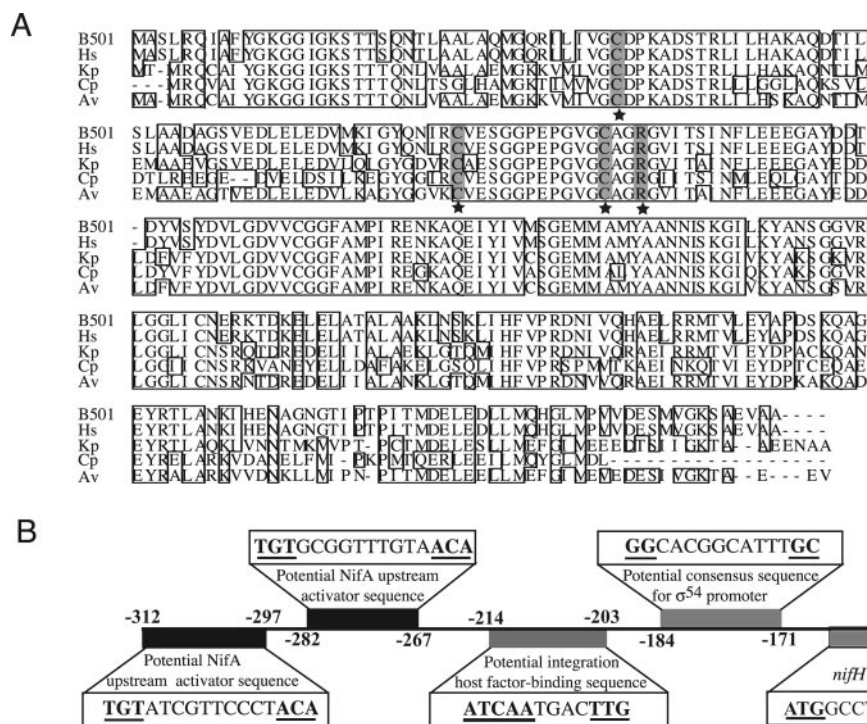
A

B501 MASLRQIAFYGKGGIGKSTTSQNTLAALAQMGQRILIVGCDPKADSTRLILHAKAQDTIL
Hs MASLRQIAFYGKGGIGKSTTSQNTLAALAQMGQRILIVGCDPKADSTRLILHAKAQNTIL
Kp MT-MRQCAIYGKGGIGKSTTTQNLVAALAEMGKKVMIVGCDPKADSTRLILHAKAQNTIM
Cp ---MRQVAIYGKGGIGKSTTTQNLTSGLHAMGKTIMVVGCDPKADSTRLLLGGLAQKSVL
Av MA-MRQCAIYGKGGIGKSTTTQNLVAALAEMGKKVMIVGCDPKADSTRLILHSKAQNTIM

B501 SLAADAGSVEDLELEDVMKIGYQNIRCVESGGPEPGVGCAGRGVITSINFLEEEGAYDDT
Hs SLAADAGSVEDLELEDVMKIGYQNIRCVESGGPEPGVGCAGRGVITSINFLEEEGAYDDT
Kp EMAAEVGSVEDLELEDVLQLGYGDVRCAESGGPEPGVGCAGRGVITAINFLEEEGAYEDD
Cp DTLREEGE--DVELDSILKEGYGGIRCVESGGPEPGVGCAGRGIITSINMLEQLGAYTDD
Av EMAAEAGTVEDLELEDVLKAGYGGVKCVESGGPEPGVGCAGRGVITAINFLEEEGAYEDD

B501 -DYVSYDVLGDVVCGGFAMPIRENKAQEIYIVMSGEMMAMYAANNISKGILKYANSGGVR
Hs -DYVSYDVLGDVVCGGFAMPIRENKAQEIYIVMSGEMMAMYAANNISKGILKYANSGGVR
Kp LDFVFYDVLGDVVCGGFAMPIRENKAQEIYIVCSGEMMAMYAANNISKGIVKYANSGSVR
Cp LDYVFYDVLGDVVCGGFAMPIREGKAQEIYIVASGEMMALYAANNISKGIQKYAKSGGVR
Av LDFVFYDVLGDVVCGGFAMPIRENKAQEIYIVCSGEMMAMYAANNISKGIVKYANSGSVR

B501 LGGLICNERKTDKELELATALAAKLNSKLIHFVPRDNIVQHAELRRMTVLEYAPDSKQAG
Hs LGGLICNERKTDKELELATALAAKLNSKLIHFVPRDNIVQHAELRRMTVLEYAPDSKQAG
Kp LGGLICNSRQTDREDELIIALAEKLGTQMIHFVPRDNVVQRAEIRRMTVIEYDPACKQAN
Cp LGGIICNSRKVANEYELLDAFAKELGSQLIHFVPRSPMVTKAEINKQTVIEYDPTCEQAE
Av LGGLICNSRNTDREDELIIALANKLGTQMIHFVPRDNVVQRAEIRRMTVIEYDPKAKQAD

B501 EYRTLANKIHENAGNGTIPTPITMDELEDLLMQHGLMPVVDESMVGKSAEVAA----
Hs EYRTLANKIHENAGNGTIPTPLTMDELEDLLMQHGLMPVVDESMVGKSAEVAA----
Kp EYRTLAQKLVNNTMKMVPT-PCTMDELESLLMEFGIMEEEDTSIIGKTA-AEENAA
Cp EYRELARKVDANELFMI-PKPMTQERLEEILMQYGLMDL--------------
Av EYRALARKVVDNKLLMIPN-PITMDELEELLMEFGIMEVEDESIVGKTA-E---EV

B

TGTGCGGTTTGTAACA
Potential NifA upstream activator sequence

GGCACGGCATTTGC
Potential consensus sequence for $\sigma^{54}$ promoter

-312 -297 -282 -267 -214 -203 -184 -171

Potential NifA upstream activator sequence
TGTATCGTTCCCTACA

Potential integration host factor-binding sequence
ATCAATGACTTG

nifH
ATGGCC